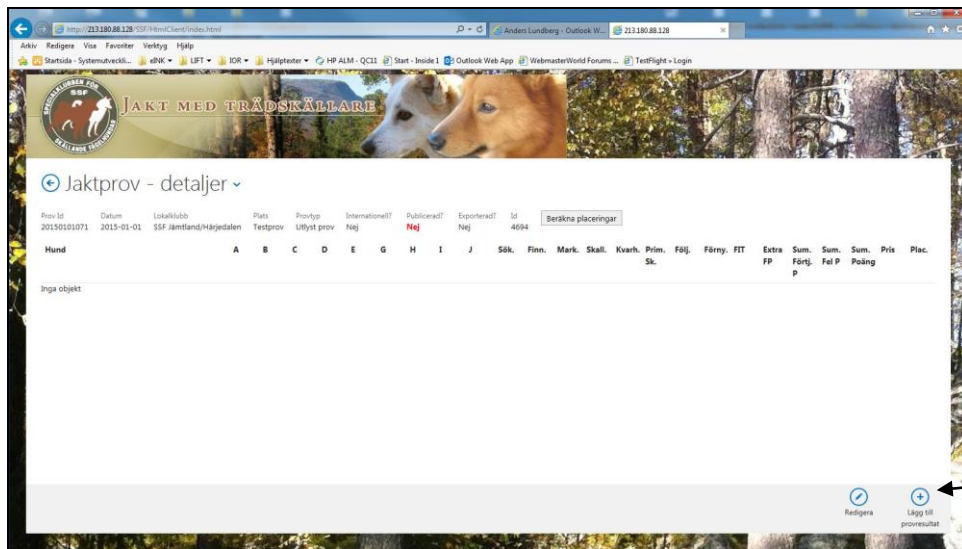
http://213.180.88.128/SSF/HtmlClient/index.html
Anders Lundberg - Outlook W...
213.180.88.128
Arkiv Redigera Visa Favoriter Verktyg Hjälp
Startsida - Systemutveckli... eINK LIFT IOR Hjälptexter HP ALM - QC11 Start - Inside 1 Outlook Web App WebmasterWorld Forums ... TestFlight » Login

SSF
JAKT MED TRÄDSKÄLLARE

Jaktprov - detaljer

| Prov Id | Datum | Lokalklubb | Plats | Provtyp | Internationell? | Publicerad? | Exporterad? | Id |
|---|---|---|---|---|---|---|---|---|
| 20150101071 | 2015-01-01 | SSF Jämtland/Härjedalen | Testprov | Utlyst prov | Nej | Nej | Nej | 4694 |

Beräkna placeringar

| Hund | A | B | C | D | E | G | H | I | J | Sök. | Finn. | Mark. | Skall. | Kvarh. | Prim. Sk. | Följ. | Förny. | FIT | Extra FP | Sum. Förtj. P | Sum. Fel P | Sum. Poäng | Pris | Plac. |
|---|---|---|---|---|---|---|---|---|---|---|---|---|---|---|---|---|---|---|---|---|---|---|---|---|

Inga objekt

Redigera
Lägg till provresultat